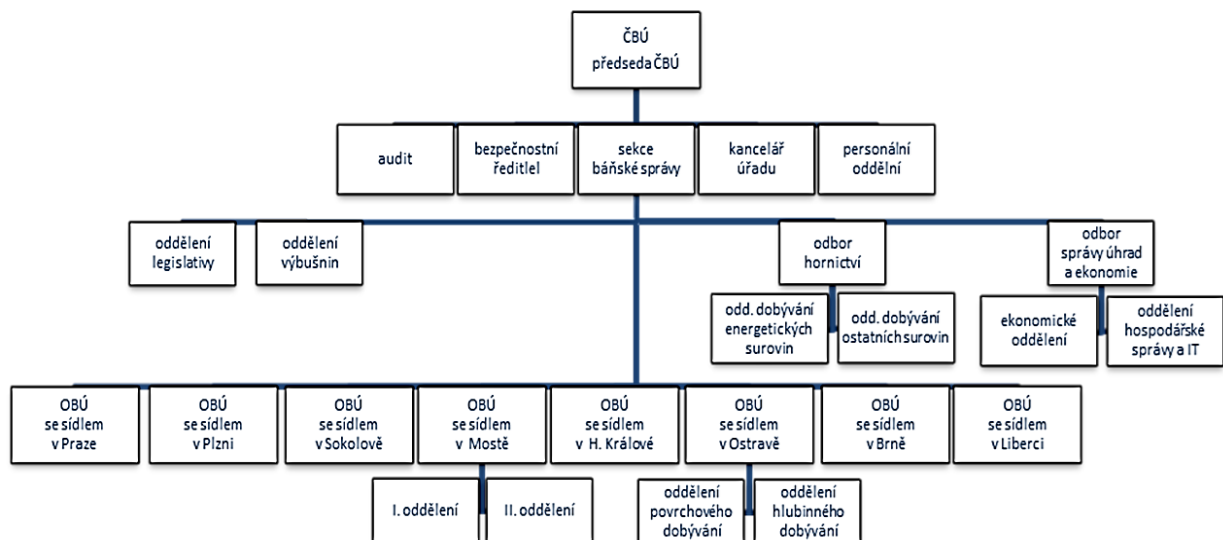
ČBÚ
předseda ČBÚ

audit

bezpečnostní ředitlel

sekce báňské správy

kancelář úřadu

personální oddělní

oddělení legislativy

oddělení výbušnin

odbor hornictví

odbor správy úhrad a ekonomie

odd. dobývání energetických surovin

odd. dobývání ostatních surovin

ekonomické oddělení

oddělení hospodářské správy a IT

OBÚ se sídlem v Praze

OBÚ se sídlem v Plzni

OBÚ se sídlem v Sokolově

OBÚ se sídlem v Mostě

OBÚ se sídlem v H. Králové

OBÚ se sídlem v Ostravě

OBÚ se sídlem v Brně

OBÚ se sídlem v Liberci

I. oddělení

II. oddělení

oddělení povrchového dobývání

oddělení hlubinného dobývání